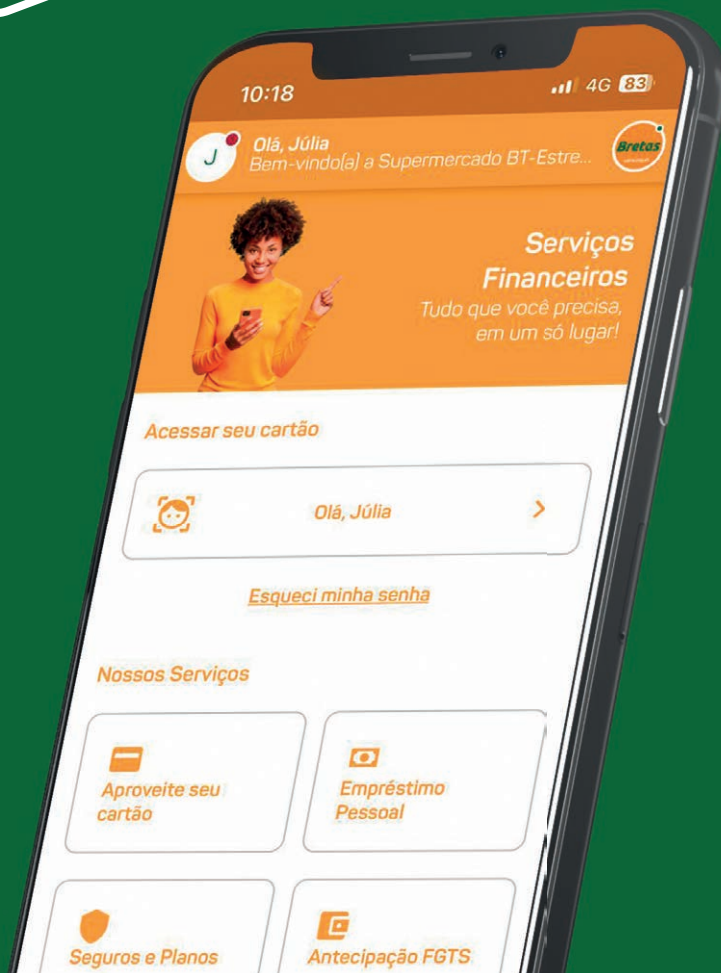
10:18
4G 83

J
Olá, Júlia
Bem-vindo(a) a Supermercado BT-Estre...
Bretas

Serviços Financeiros
Tudo que você precisa, em um só lugar!

Acessar seu cartão

Olá, Júlia

Esqueci minha senha

Nossos Serviços

Aproveite seu cartão

Empréstimo Pessoal

Seguros e Planos

Antecipação FGTS